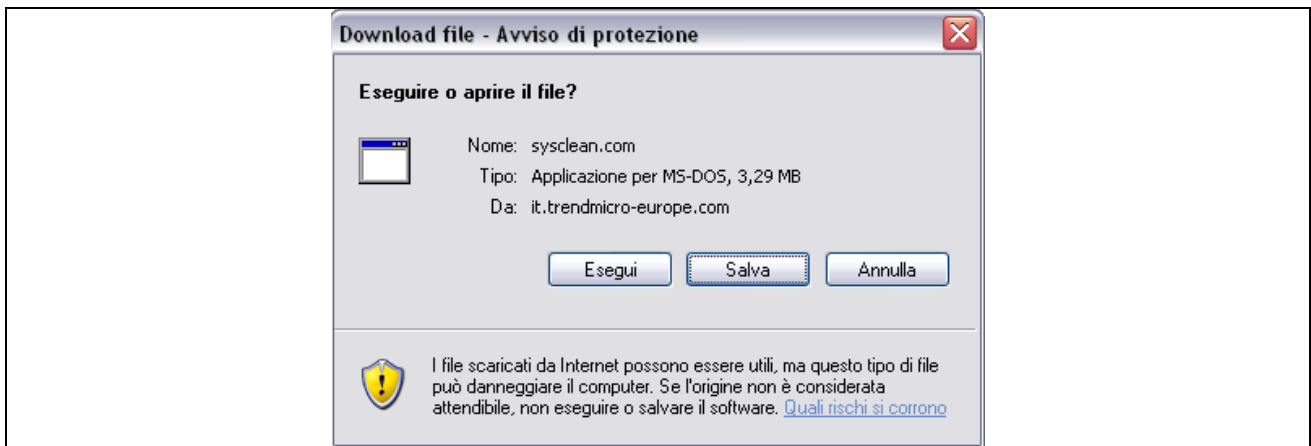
Download file - Avviso di protezione

Eseguire o aprire il file?

Nome: sysclean.com
Tipo: Applicazione per MS-DOS, 3,29 MB
Da: it.trendmicro-europe.com

Esegui
Salva
Annulla

I file scaricati da Internet possono essere utili, ma questo tipo di file può danneggiare il computer. Se l'origine non è considerata attendibile, non eseguire o salvare il software. Quali rischi si corrono